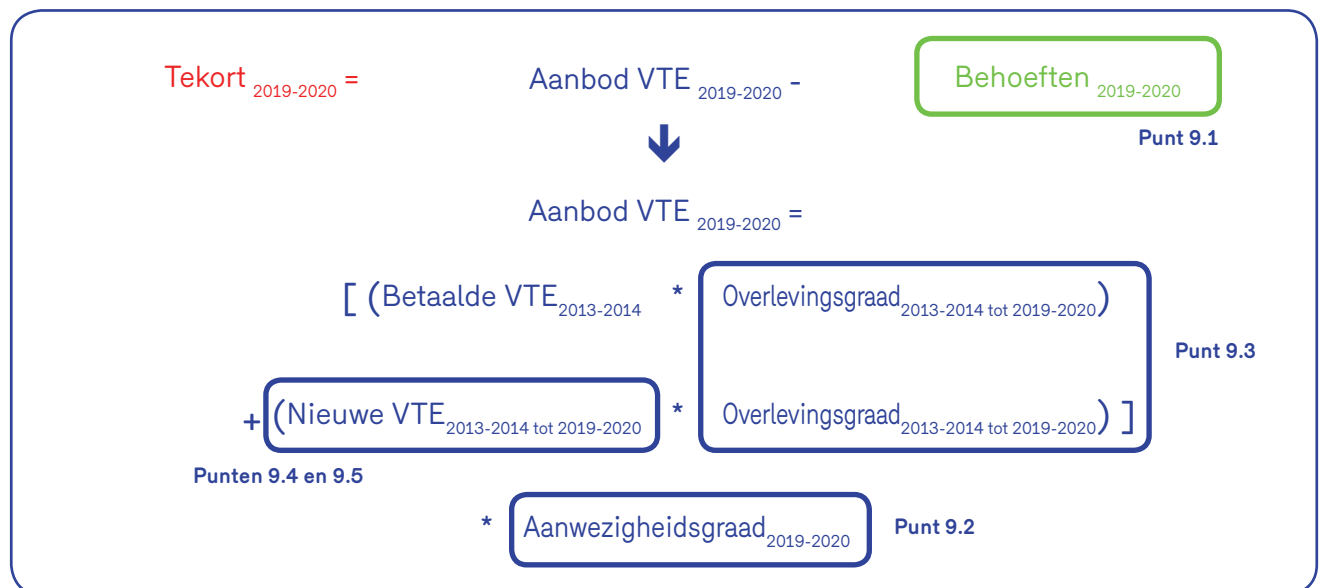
Tekort $_{2019\text{-}2020}$ = Aanbod VTE $_{2019\text{-}2020}$ - Behoeften $_{2019\text{-}2020}$

Punt 9.1

Aanbod VTE $_{2019\text{-}2020}$ =

[ (Betaalde VTE$_{2013\text{-}2014}$ * Overlevingsgraad$_{2013\text{-}2014 \text{ tot } 2019\text{-}2020}$)

Punt 9.3

+ (Nieuwe VTE$_{2013\text{-}2014 \text{ tot } 2019\text{-}2020}$ * Overlevingsgraad$_{2013\text{-}2014 \text{ tot } 2019\text{-}2020}$) ]

Punten 9.4 en 9.5

* Aanwezigheidsgraad$_{2019\text{-}2020}$

Punt 9.2